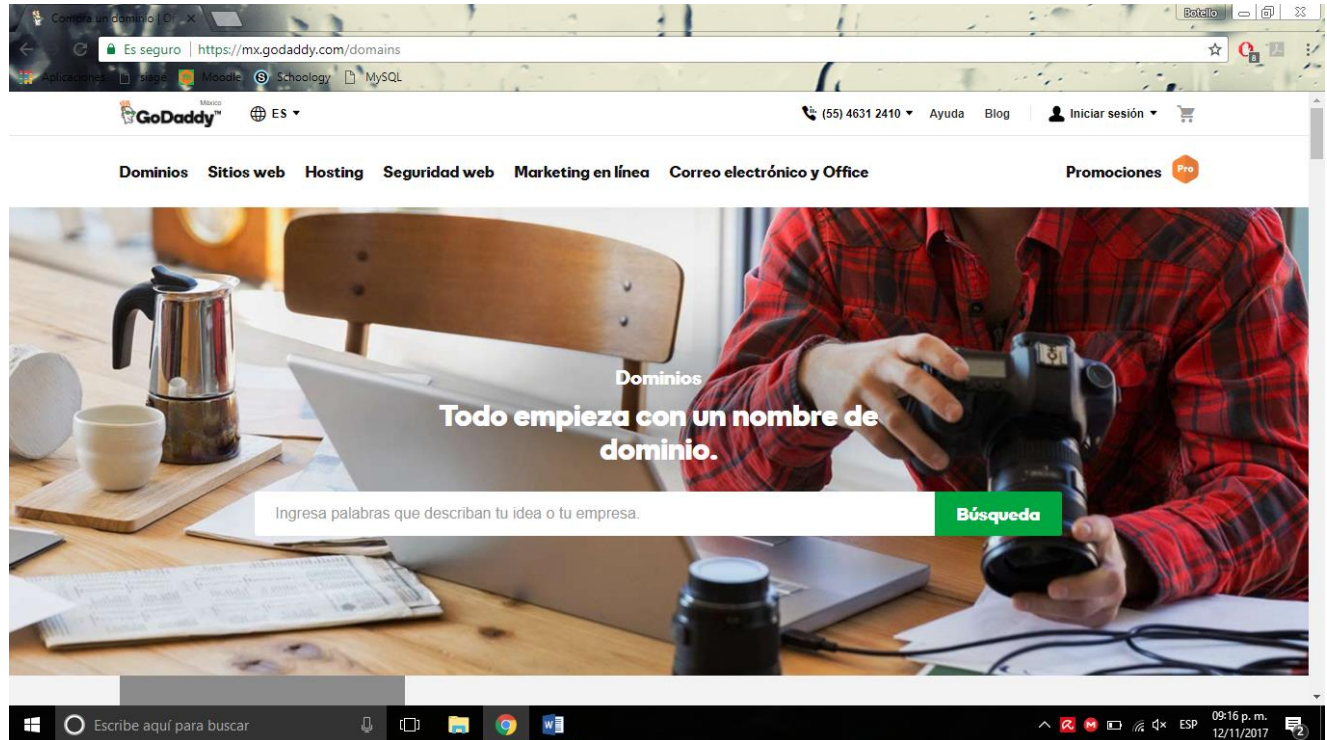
Compra un dominio | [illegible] ×

Botello

Es seguro | https://mx.godaddy.com/domains

Aplicaciones siage Moodle Schoology MySQL

México GoDaddy™ ES ▾

(55) 4631 2410 ▾ Ayuda Blog Iniciar sesión ▾

Dominios Sitios web Hosting Seguridad web Marketing en línea Correo electrónico y Office Promociones Pro

Dominios

Todo empieza con un nombre de dominio.

Ingresa palabras que describan tu idea o tu empresa.

Búsqueda

Escribe aquí para buscar

ESP 09:16 p. m. 12/11/2017